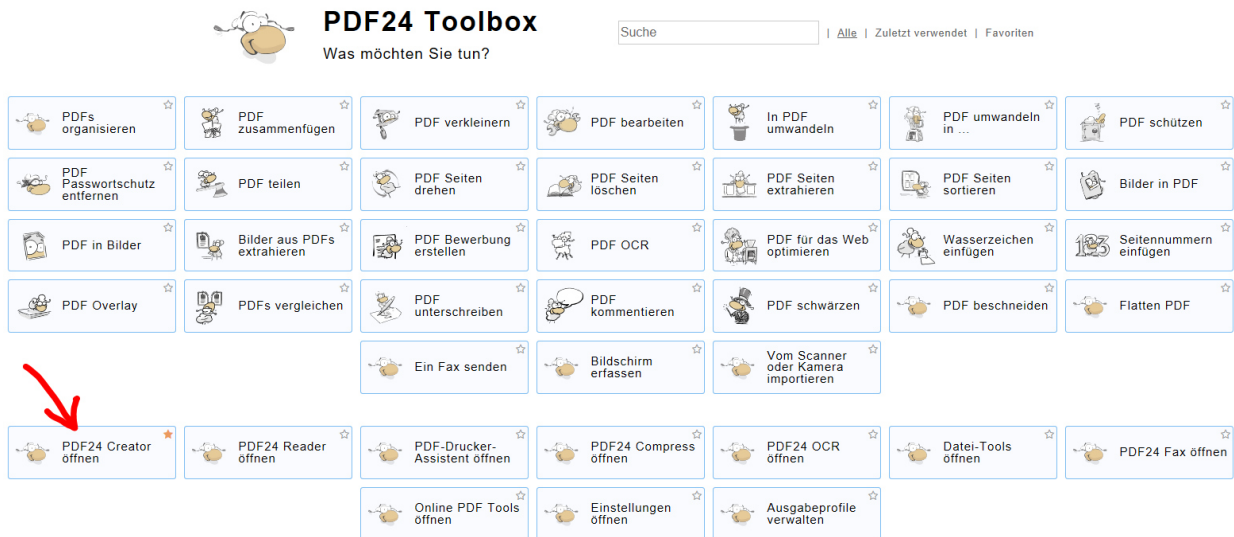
PDF24 Toolbox

Was möchten Sie tun?

Suche | Alle | Zuletzt verwendet | Favoriten

PDFs organisieren
PDF zusammenfügen
PDF verkleinern
PDF bearbeiten
In PDF umwandeln
PDF umwandeln in ...
PDF schützen

PDF Passwortschutz entfernen
PDF teilen
PDF Seiten drehen
PDF Seiten löschen
PDF Seiten extrahieren
PDF Seiten sortieren
Bilder in PDF

PDF in Bilder
Bilder aus PDFs extrahieren
PDF Bewerbung erstellen
PDF OCR
PDF für das Web optimieren
Wasserzeichen einfügen
Seitennummern einfügen

PDF Overlay
PDFs vergleichen
PDF unterschreiben
PDF kommentieren
PDF schwärzen
PDF beschneiden
Flatten PDF

Ein Fax senden
Bildschirm erfassen
Vom Scanner oder Kamera importieren

PDF24 Creator öffnen
PDF24 Reader öffnen
PDF-Drucker-Assistent öffnen
PDF24 Compress öffnen
PDF24 OCR öffnen
Datei-Tools öffnen
PDF24 Fax öffnen

Online PDF Tools öffnen
Einstellungen öffnen
Ausgabeprofile verwalten